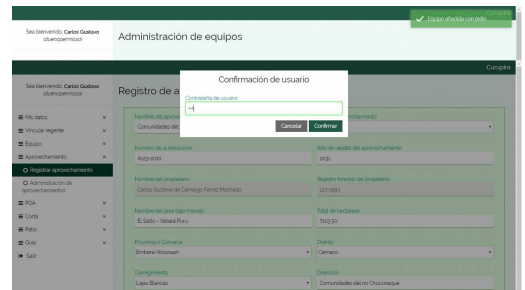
Curupira
Equipo añadido con éxito

Sea bienvenido: Carlos Gustavo (dueñopermiso)
Administración de equipos

Curupira
Sea bienvenido: Carlos Gustavo (dueñopermiso)
Registro de a

Confirmación de usuario
Contraseña de usuario
Cancelar
Confirmar

Mis datos
Vincular regente
Equipo
Aprovechamiento
Registrar aprovechamiento
Administración de aprovechamientos
POA
Corte
Patio
Guía
Salir

Nombre del aprovechamiento
Comunidades del
Tipo de aprovechamiento
Número de la resolución
A123-2021
Año de validez del aprovechamiento
2031
Nombre del propietario
Carlos Gustavo de Camargo Pérez Machado
Registro forestal del propietario
123-1921
Nombre del área bajo manejo
El Salto - Yaberá Puru
Total de hectáreas
7123.50
Provincia o Comarca
Emberá-Wounaan
Distrito
Cémaco
Corregimiento
Lajas Blancas
Dirección
Comunidades del río Chucunaque